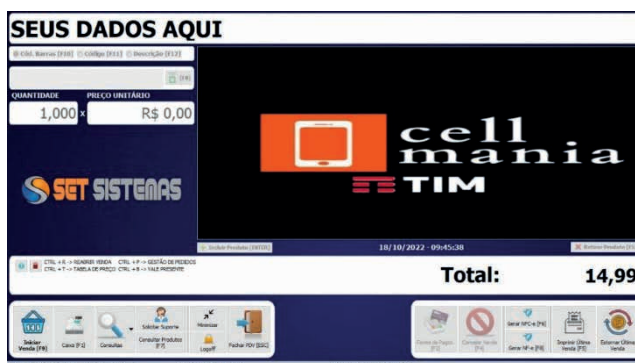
SEUS DADOS AQUI

Cód. Barras [F10] Código [F11] Descrição [F12]

[F9]

QUANTIDADE PREÇO UNITÁRIO

1,000 x R$ 0,00

SET SISTEMAS

cell mania

TIM

Incluir Produto [ENTER] 18/10/2022 - 09:45:38 Retirar Produto [F3]

CTRL + R -> REABRIR VENDA CTRL + P -> GESTÃO DE PEDIDOS
CTRL + T -> TABELA DE PREÇO CTRL + B -> VALE PRESENTE

Total: 14,99

Iniciar Venda [F8]

Caixa [F2]

Consultas

Solicitar Suporte

Consultar Produtos [F7]

Minimizar

Logoff

Fechar PDV [ESC]

Forma de Pagto [F1]

Cancelar Venda [F4]

Gerar NFC-e [F6]

Gerar NF-e [F9]

Imprimir Última Venda [F5]

Estornar Última Venda